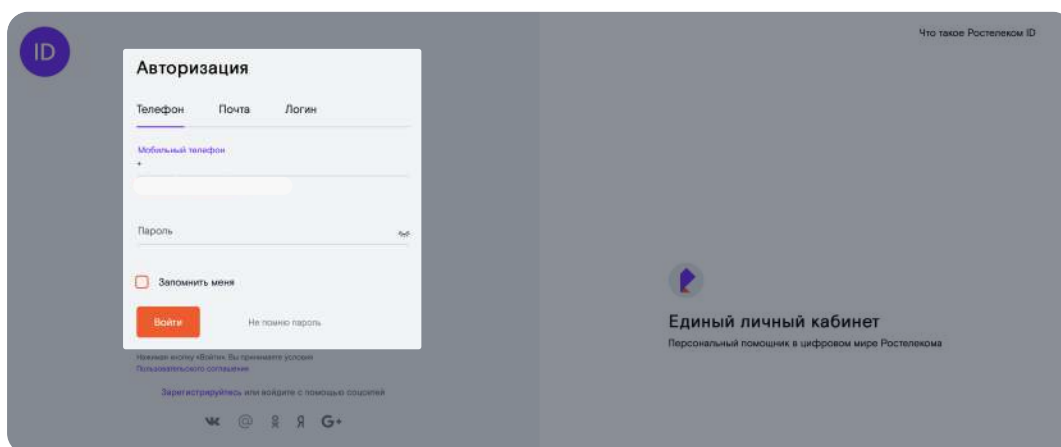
ID

Авторизация

Телефон Почта Логин

Мобильный телефон
+

Пароль

Запомнить меня

Войти

Не помню пароль

Нажимая кнопку «Войти», Вы принимаете условия Пользовательского соглашения

Зарегистрируйтесь или войдите с помощью соцсетей

Что такое Ростелеком ID

Единый личный кабинет

Персональный помощник в цифровом мире Ростелекома